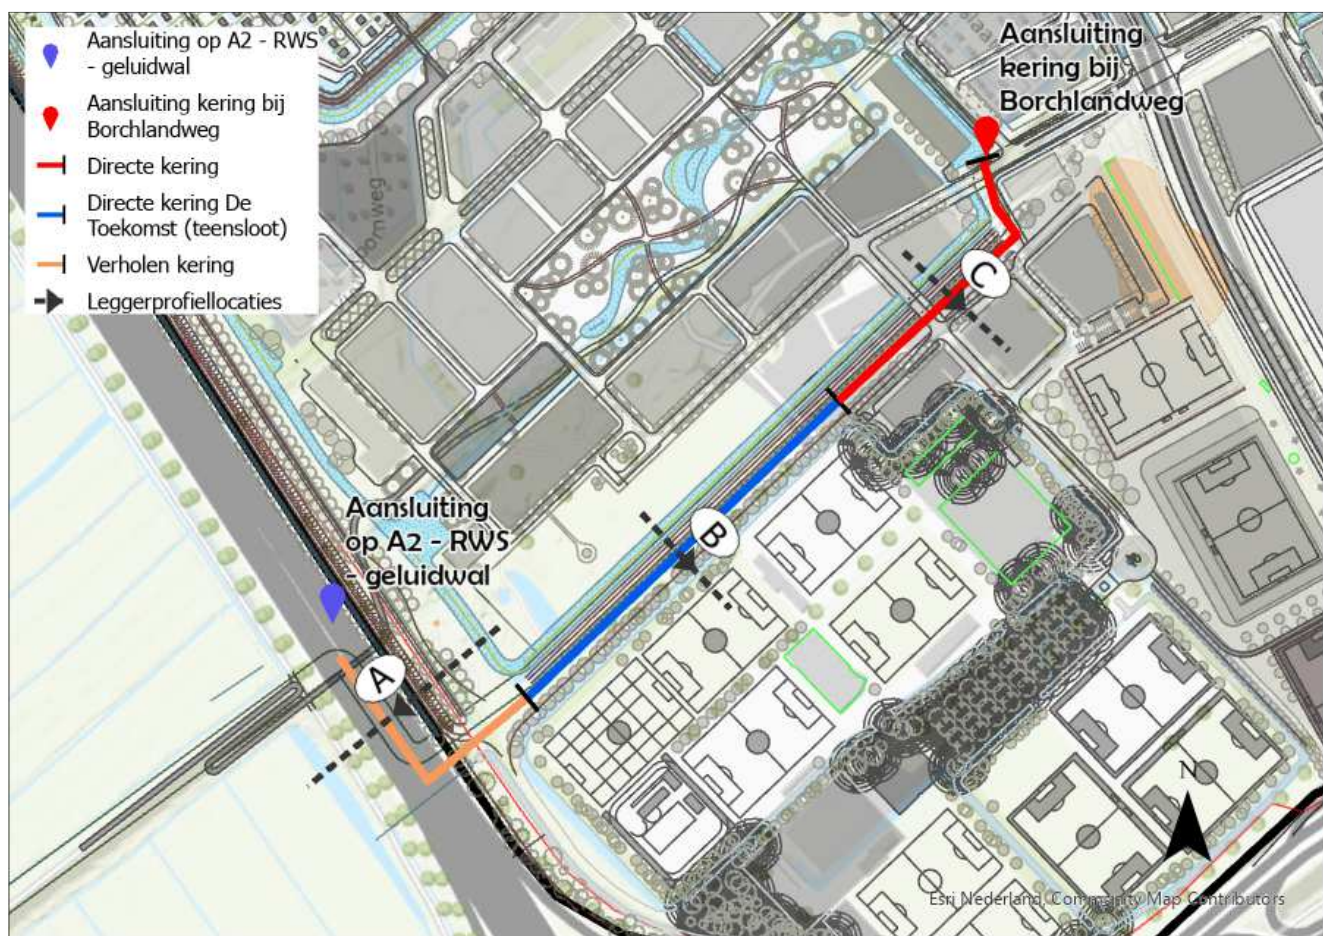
Aansluiting op A2 - RWS - geluidwal
Aansluiting kering bij Borchlandweg
Directe kering
Directe kering De Toekomst (teensloot)
Verholen kering
Leggerprofiellocaties

Aansluiting kering bij Borchlandweg

mweg

C

B

Aansluiting op A2 - RWS - geluidwal

A

N

Esri Nederland, Community Map Contributors